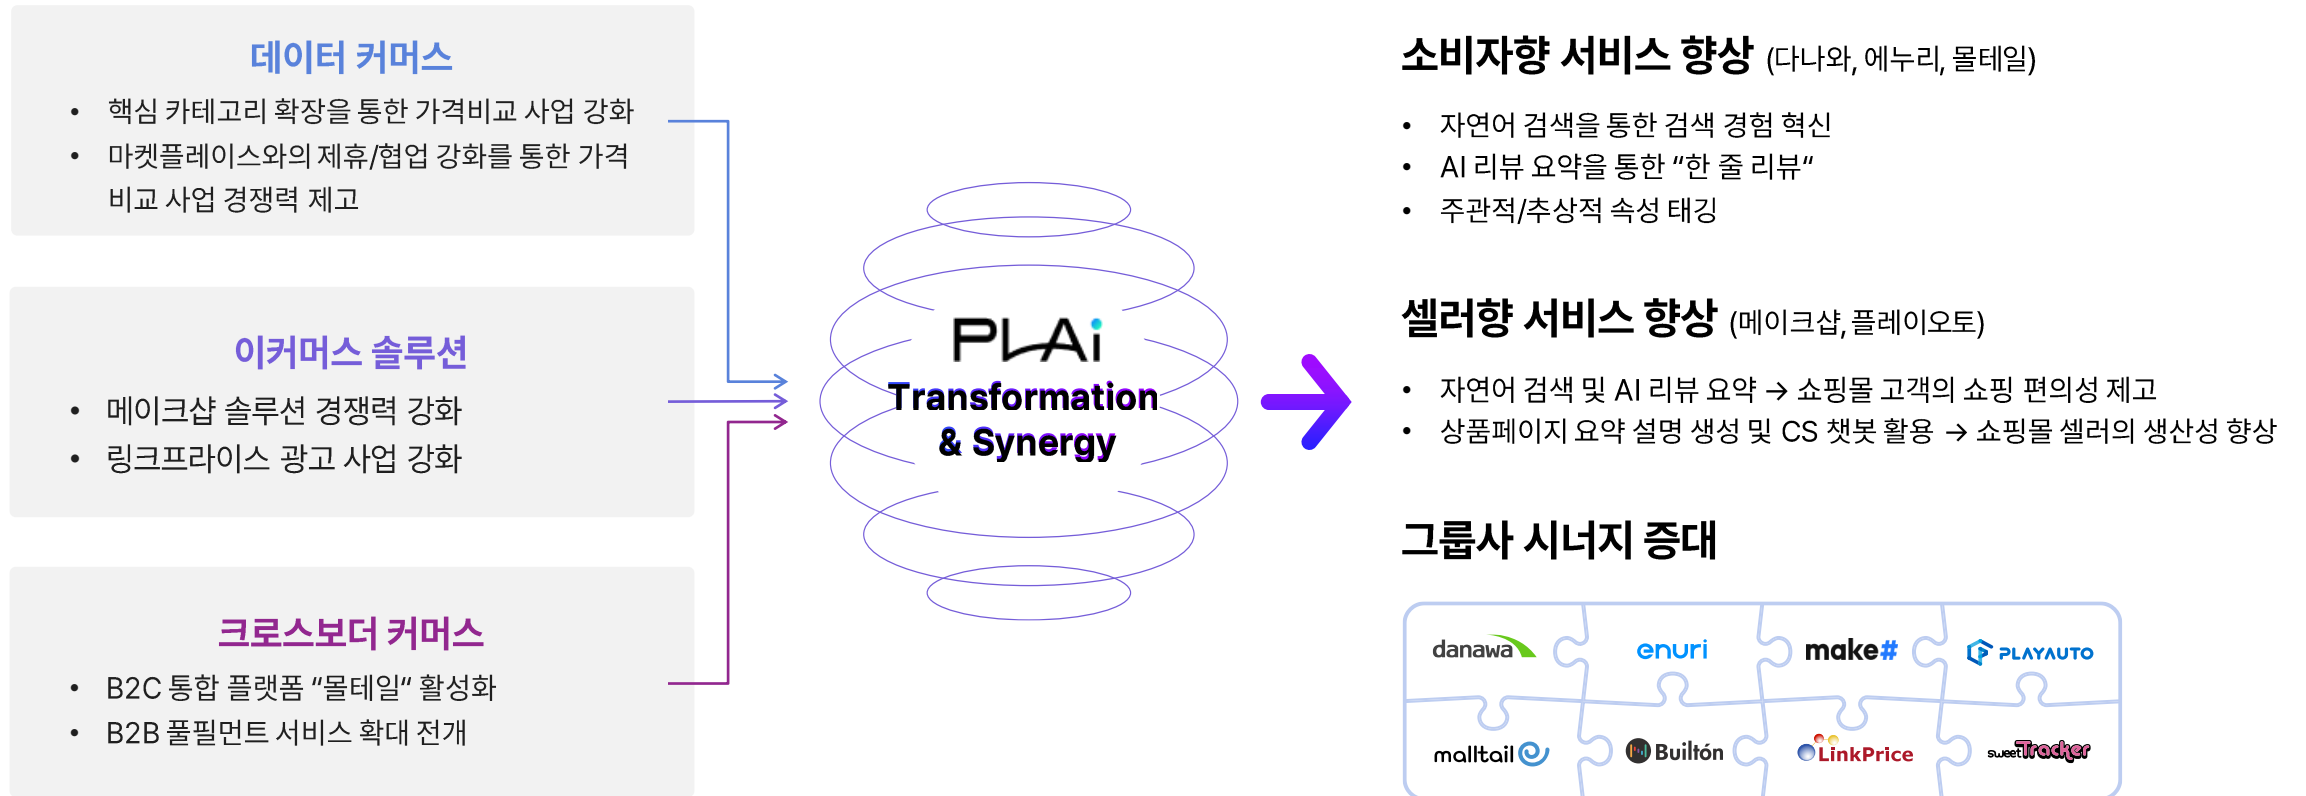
데이터 커머스

- 핵심 카테고리 확장을 통한 가격비교 사업 강화
- 마켓플레이스와의 제휴/협업 강화를 통한 가격 비교 사업 경쟁력 제고

이커머스 솔루션

- 메이크샵 솔루션 경쟁력 강화
- 링크프라이스 광고 사업 강화

크로스보더 커머스

- B2C 통합 플랫폼 "몰테일" 활성화
- B2B 풀필먼트 서비스 확대 전개

PLAi
Transformation & Synergy

소비자향 서비스 향상 (다나와, 에누리, 몰테일)

- 자연어 검색을 통한 검색 경험 혁신
- AI 리뷰 요약을 통한 "한 줄 리뷰"
- 주관적/추상적 속성 태깅

셀러향 서비스 향상 (메이크샵, 플레이오토)

- 자연어 검색 및 AI 리뷰 요약 → 쇼핑몰 고객의 쇼핑 편의성 제고
- 상품페이지 요약 설명 생성 및 CS 챗봇 활용 → 쇼핑몰 셀러의 생산성 향상

그룹사 시너지 증대

danawa enuri make# PLAYAUTO
malltail Builtón LinkPrice sweetTracker